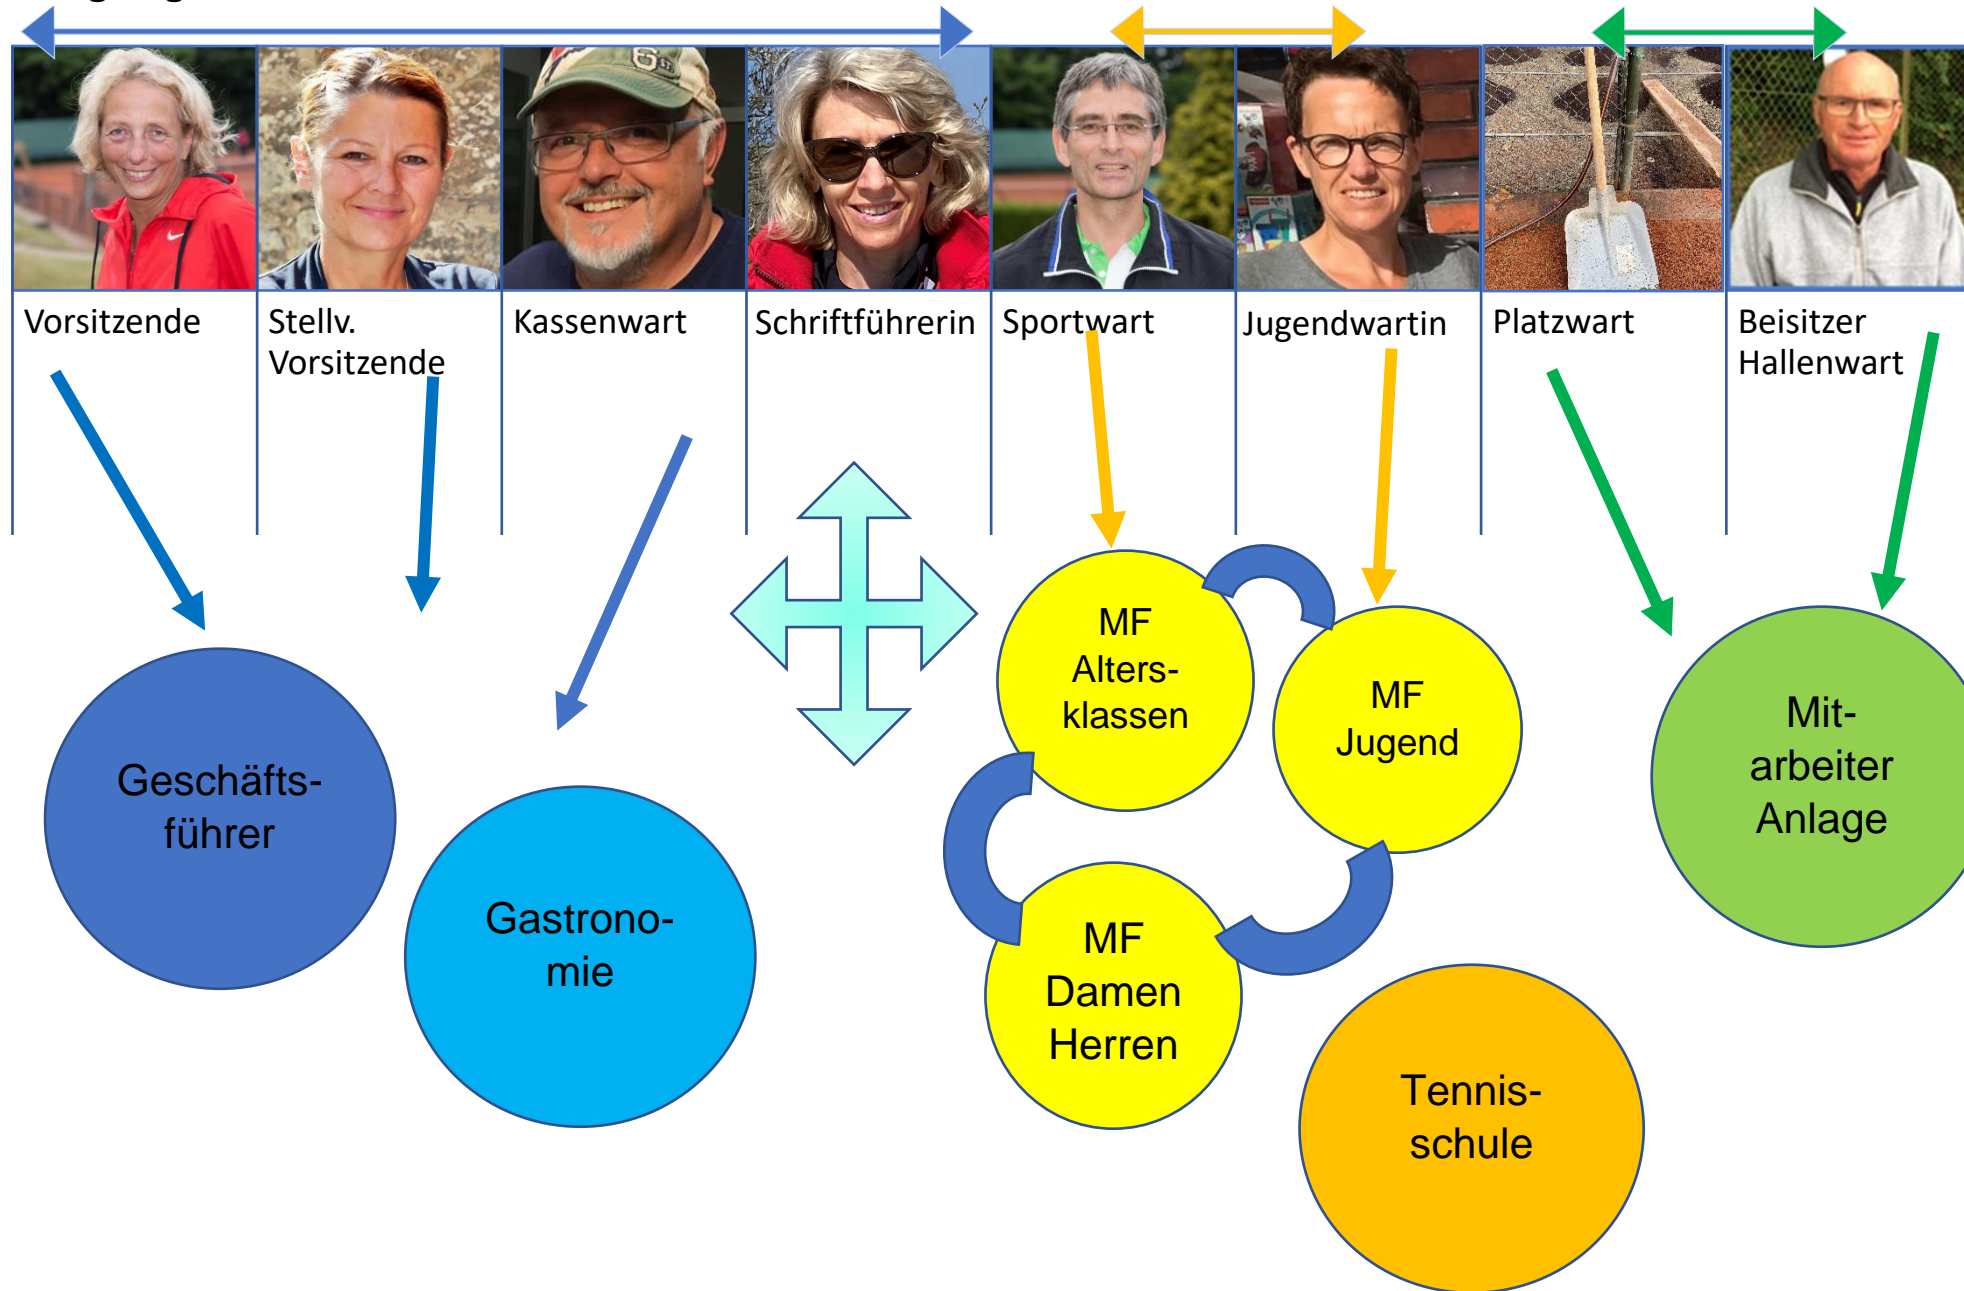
Vorsitzende

Stellv. Vorsitzende

Kassenwart

Schriftführerin

Sportwart

Jugendwartin

Platzwart

Beisitzer Hallenwart

Geschäftsführer

Gastronomie

MF Altersklassen

MF Jugend

MF Damen Herren

Tennisschule

Mitarbeiter Anlage